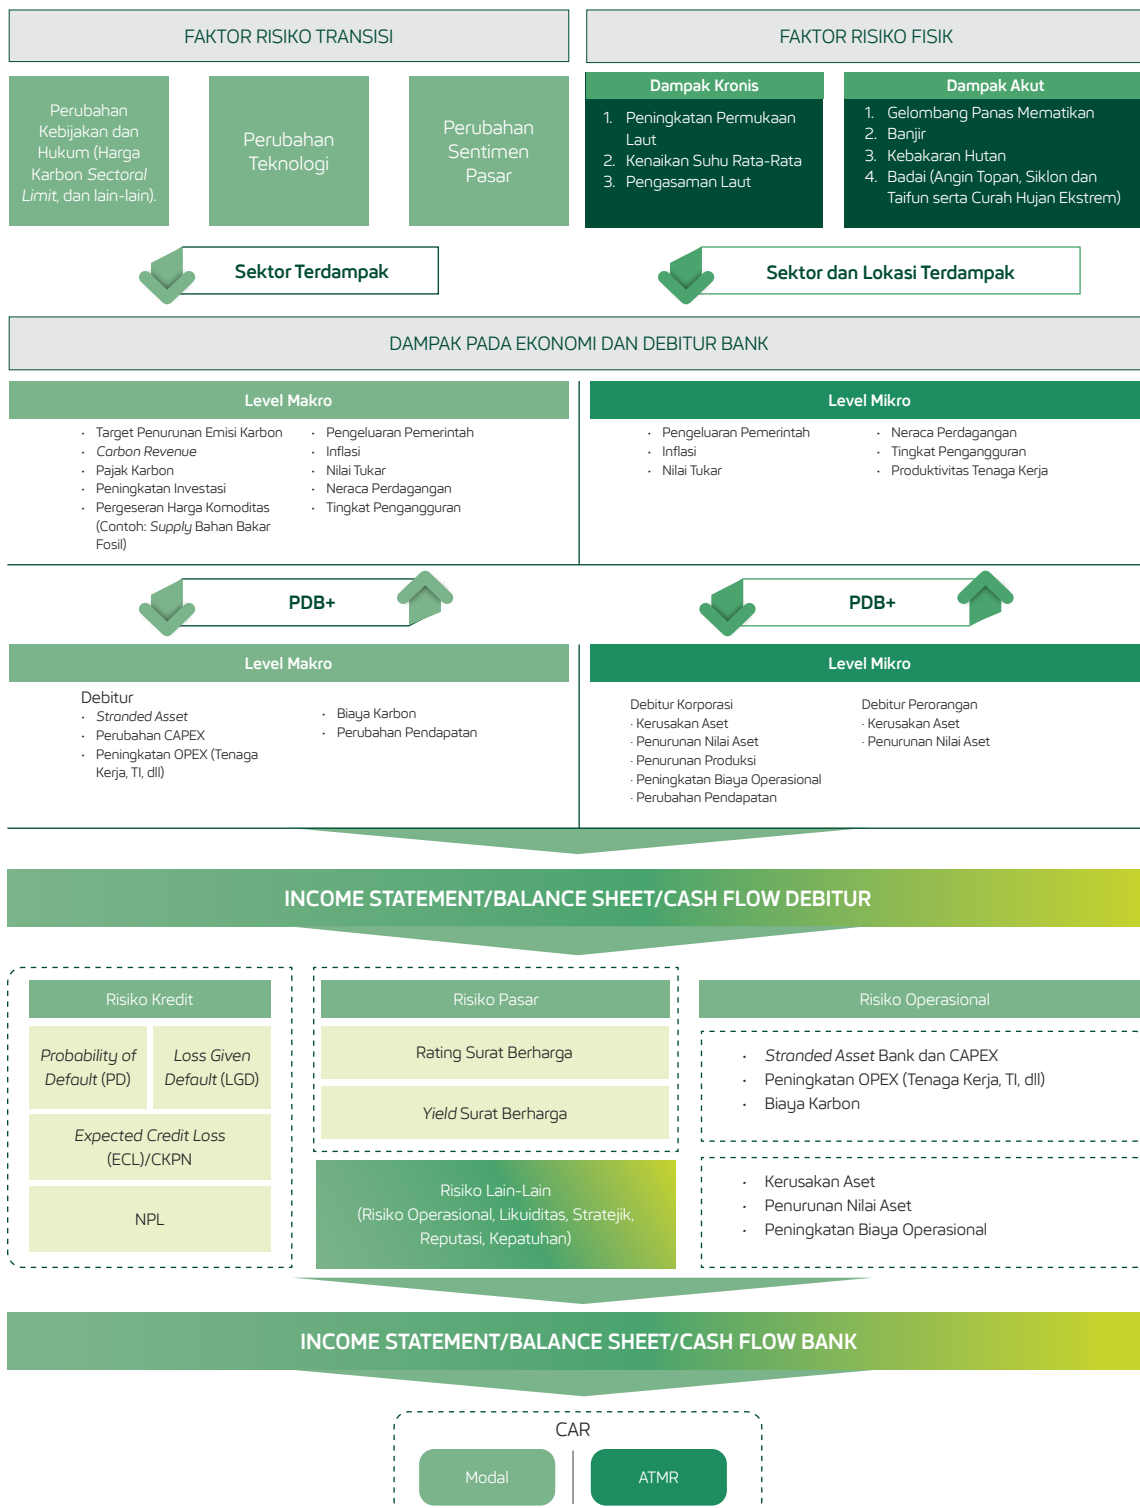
FAKTOR RISIKO TRANSISI

FAKTOR RISIKO FISIK

Perubahan Kebijakan dan Hukum (Harga Karbon *Sectoral Limit*, dan lain-lain).

Perubahan Teknologi

Perubahan Sentimen Pasar

Dampak Kronis

1. Peningkatan Permukaan Laut
2. Kenaikan Suhu Rata-Rata
3. Pengasaman Laut

Dampak Akut

1. Gelombang Panas Mematikan
2. Banjir
3. Kebakaran Hutan
4. Badai (Angin Topan, Siklon dan Taifun serta Curah Hujan Ekstrem)

Sektor Terdampak

Sektor dan Lokasi Terdampak

DAMPAK PADA EKONOMI DAN DEBITUR BANK

Level Makro

· Target Penurunan Emisi Karbon
· *Carbon Revenue*
· Pajak Karbon
· Peningkatan Investasi
· Pergeseran Harga Komoditas (Contoh: *Supply* Bahan Bakar Fosil)

· Pengeluaran Pemerintah
· Inflasi
· Nilai Tukar
· Neraca Perdagangan
· Tingkat Pengangguran

Level Mikro

· Pengeluaran Pemerintah
· Inflasi
· Nilai Tukar

· Neraca Perdagangan
· Tingkat Pengangguran
· Produktivitas Tenaga Kerja

PDB+

PDB+

Level Makro

Debitur
· *Stranded Asset*
· Perubahan CAPEX
· Peningkatan OPEX (Tenaga Kerja, TI, dll)

· Biaya Karbon
· Perubahan Pendapatan

Level Mikro

Debitur Korporasi
· Kerusakan Aset
· Penurunan Nilai Aset
· Penurunan Produksi
· Peningkatan Biaya Operasional
· Perubahan Pendapatan

Debitur Perorangan
· Kerusakan Aset
· Penurunan Nilai Aset

INCOME STATEMENT/BALANCE SHEET/CASH FLOW DEBITUR

Risiko Kredit

*Probability of Default* (PD)

*Loss Given Default* (LGD)

*Expected Credit Loss* (ECL)/CKPN

NPL

Risiko Pasar

Rating Surat Berharga

*Yield* Surat Berharga

Risiko Lain-Lain (Risiko Operasional, Likuiditas, Stratejik, Reputasi, Kepatuhan)

Risiko Operasional

· *Stranded Asset* Bank dan CAPEX
· Peningkatan OPEX (Tenaga Kerja, TI, dll)
· Biaya Karbon

· Kerusakan Aset
· Penurunan Nilai Aset
· Peningkatan Biaya Operasional

INCOME STATEMENT/BALANCE SHEET/CASH FLOW BANK

CAR

Modal

ATMR